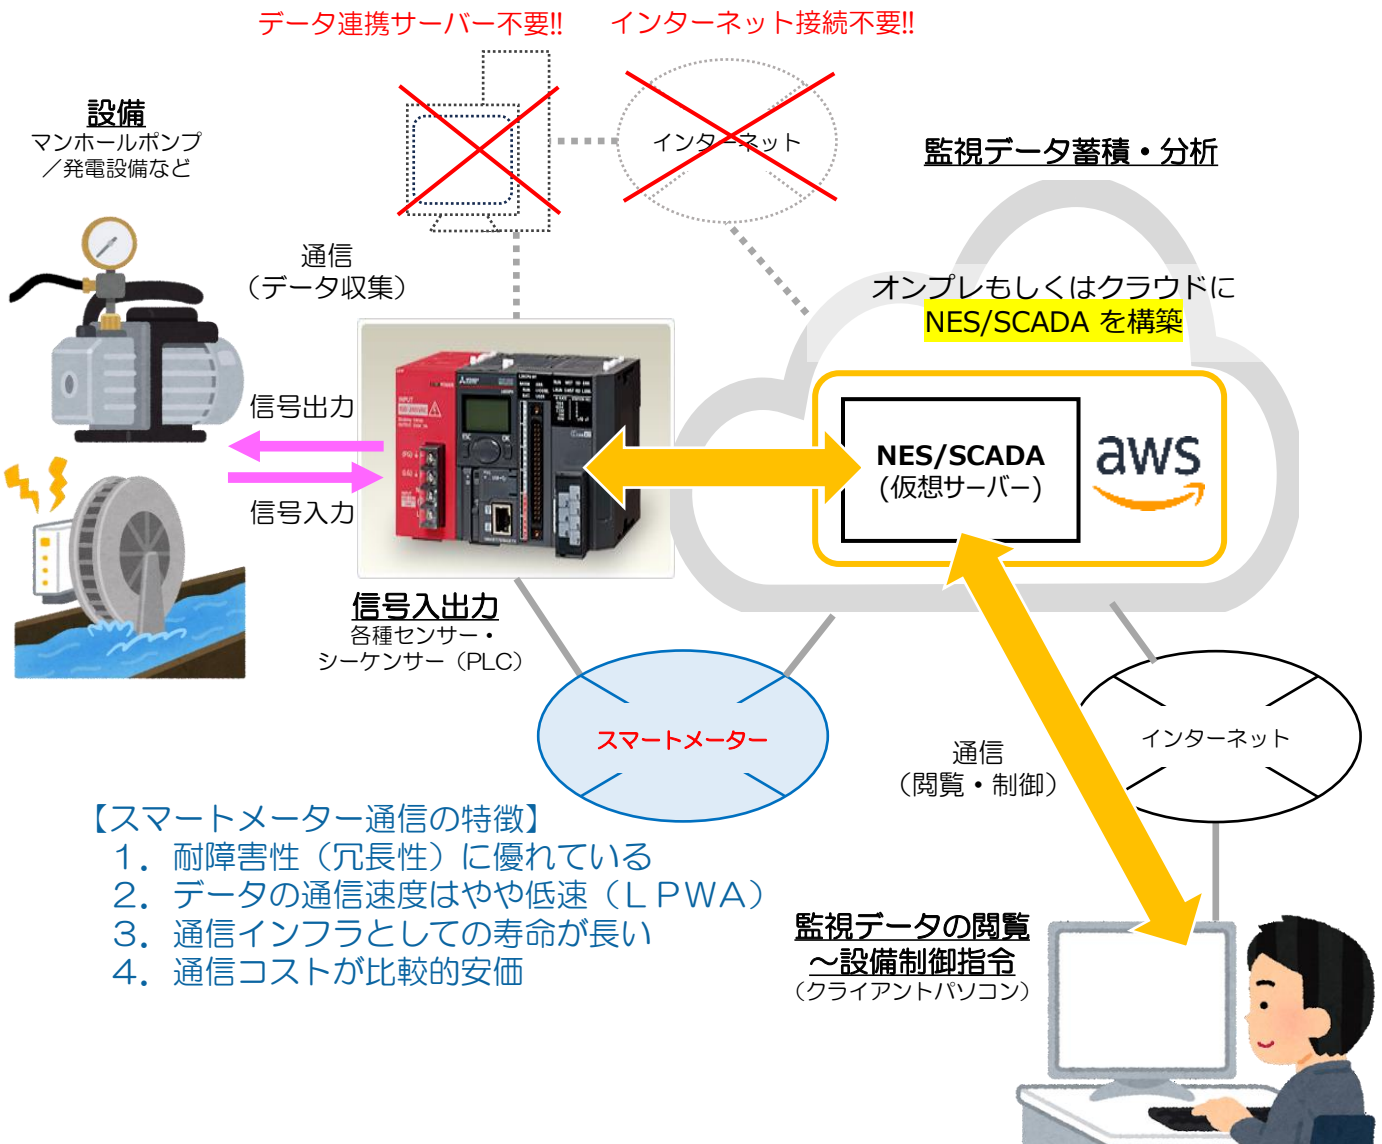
データ連携サーバー不要!!　インターネット接続不要!!

設備
マンホールポンプ／発電設備など

インターネット

監視データ蓄積・分析

通信
（データ収集）

オンプレもしくはクラウドに
NES/SCADA を構築

信号出力

信号入力

NES/SCADA
(仮想サーバー)

aws

信号入出力
各種センサー・シーケンサー（PLC）

スマートメーター

通信
（閲覧・制御）

インターネット

【スマートメーター通信の特徴】
1．耐障害性（冗長性）に優れている
2．データの通信速度はやや低速（ＬＰＷＡ）
3．通信インフラとしての寿命が長い
4．通信コストが比較的安価

監視データの閲覧
～設備制御指令
（クライアントパソコン）